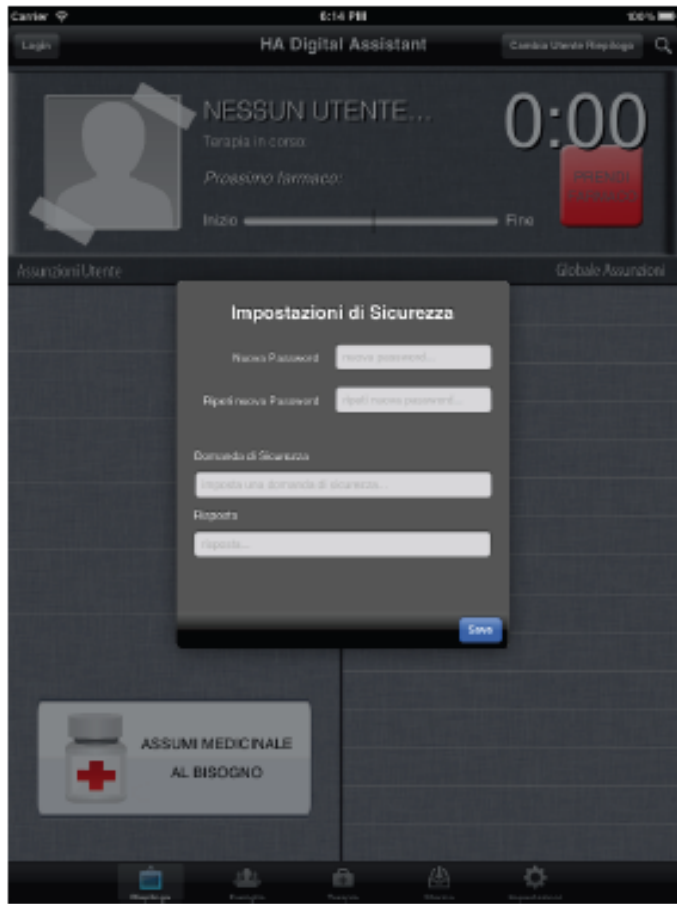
Carrier
6:14 PM
100%

Login
HA Digital Assistant
Cambia Utente Riepilogo

NESSUN UTENTE...
Terapia in corso:
Prossimo farmaco:
Inizio
Fine
0:00
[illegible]

Assunzioni Utente
Globale Assunzioni

Impostazioni di Sicurezza

Nuova Password
nuova password...

Ripeti nuova Password
ripeti nuova password...

Domanda di Sicurezza
imposta una domanda di sicurezza...

Risposta
risposta...

Save

ASSUMI MEDICINALE AL BISOGNO

Riepilogo
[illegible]
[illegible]
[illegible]
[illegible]